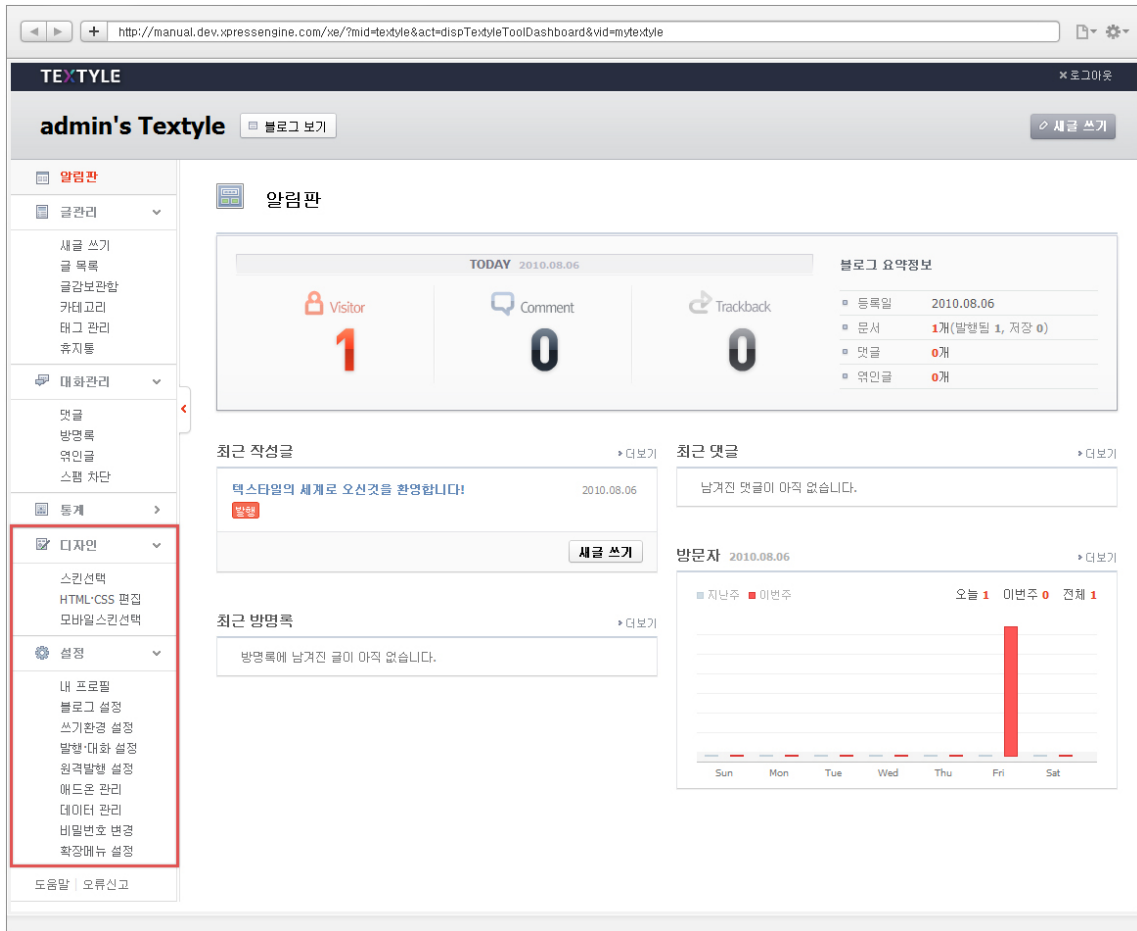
http://manual.dev.xpressengine.com/xe/?mid=textyle&act=dispTextyleToolDashboard&vid=mytextyle

TEXTYLE

×로그아웃

admin's Textyle

블로그 보기

새글 쓰기

알림판

글관리

새글 쓰기
글 목록
글감보관함
카테고리
태그 관리
휴지통

대화관리

댓글
방명록
엮인글
스팸 차단

통계

디자인

스킨선택
HTML·CSS 편집
모바일스킨선택

설정

내 프로필
블로그 설정
쓰기환경 설정
발행·대화 설정
원격발행 설정
애드온 관리
데이터 관리
비밀번호 변경
확장메뉴 설정

도움말 | 오류신고

알림판

TODAY 2010.08.06

Visitor
1

Comment
0

Trackback
0

블로그 요약정보

등록일 2010.08.06
문서 1개(발행됨 1, 저장 0)
댓글 0개
엮인글 0개

최근 작성글
더보기

텍스타일의 세계로 오신것을 환영합니다! 2010.08.06
발행

새글 쓰기

최근 댓글
더보기

남겨진 댓글이 아직 없습니다.

방문자 2010.08.06
더보기

지난주 이번주

오늘 1 이번주 0 전체 1

Sun Mon Tue Wed Thu Fri Sat

최근 방명록
더보기

방명록에 남겨진 글이 아직 없습니다.